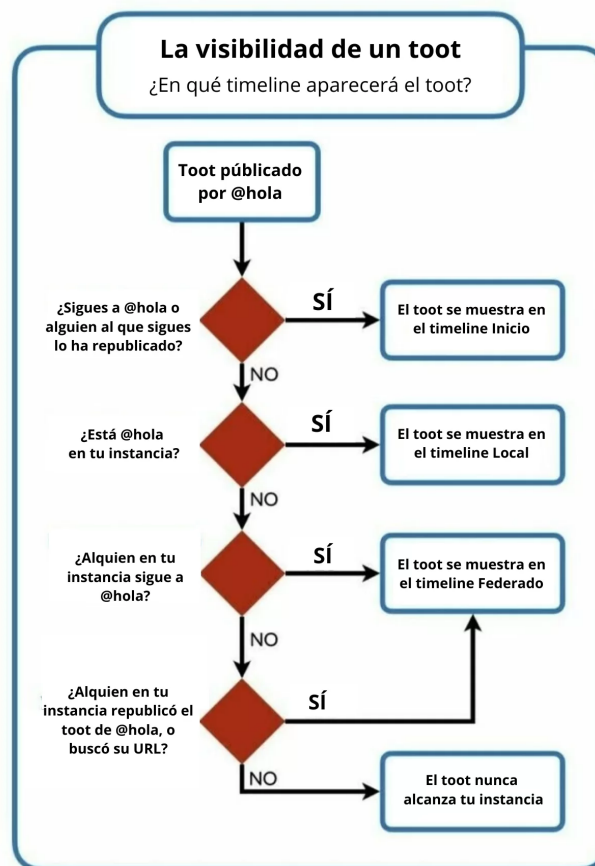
La visibilidad de un toot
¿En qué timeline aparecerá el toot?

Toot públicado por @hola

¿Sigues a @hola o alguien al que sigues lo ha republicado?

SÍ

El toot se muestra en el timeline Inicio

NO

¿Está @hola en tu instancia?

SÍ

El toot se muestra en el timeline Local

NO

¿Alquien en tu instancia sigue a @hola?

SÍ

El toot se muestra en el timeline Federado

NO

¿Alquien en tu instancia republicó el toot de @hola, o buscó su URL?

SÍ

NO

El toot nunca alcanza tu instancia